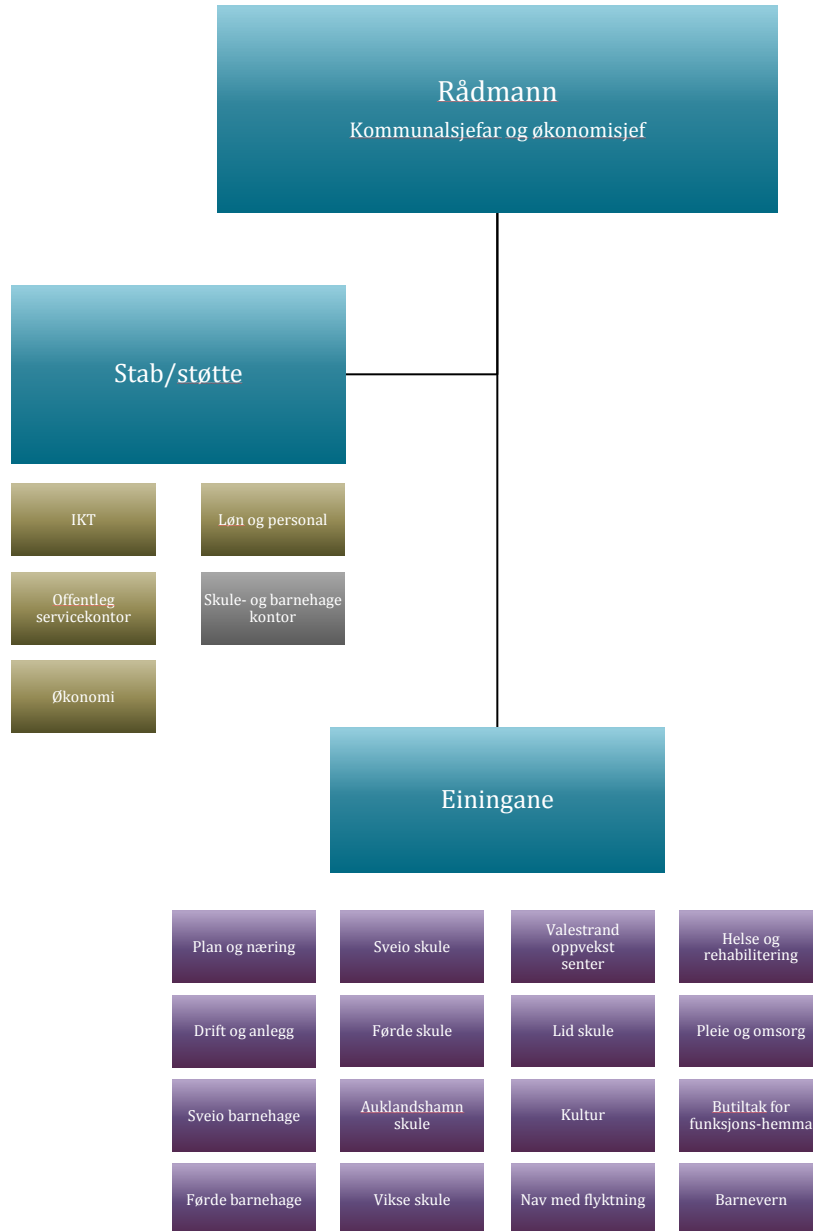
Rådmann
Kommunalsjefar og økonomisjef

Stab/støtte

IKT

Løn og personal

Offentleg servicekontor

Skule- og barnehage kontor

Økonomi

Einingane

Plan og næring

Sveio skule

Valestrand oppvekst senter

Helse og rehabilitering

Drift og anlegg

Førde skule

Lid skule

Pleie og omsorg

Sveio barnehage

Auklandshamn skule

Kultur

Butiltak for funksjons-hemma

Førde barnehage

Vikse skule

Nav med flyktning

Barnevern